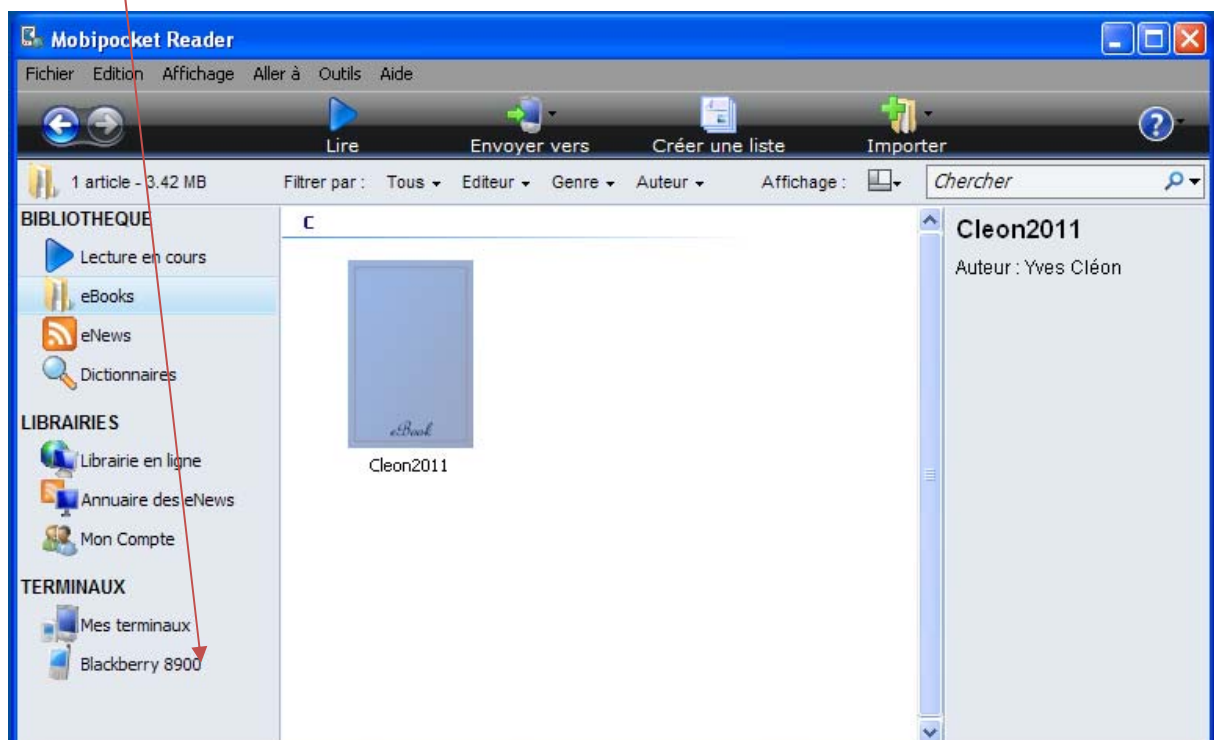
Mobipocket Reader

Fichier Edition Affichage Aller à Outils Aide

Lire Envoyer vers Créer une liste Importer

1 article - 3.42 MB

Filtrer par : Tous Editeur Genre Auteur Affichage : Chercher

BIBLIOTHEQUE
Lecture en cours
eBooks
eNews
Dictionnaires

LIBRAIRIES
Librairie en ligne
Annuaire des eNews
Mon Compte

TERMINAUX
Mes terminaux
Blackberry 8900

C

eBook

Cleon2011

Cleon2011

Auteur : Yves Cléon